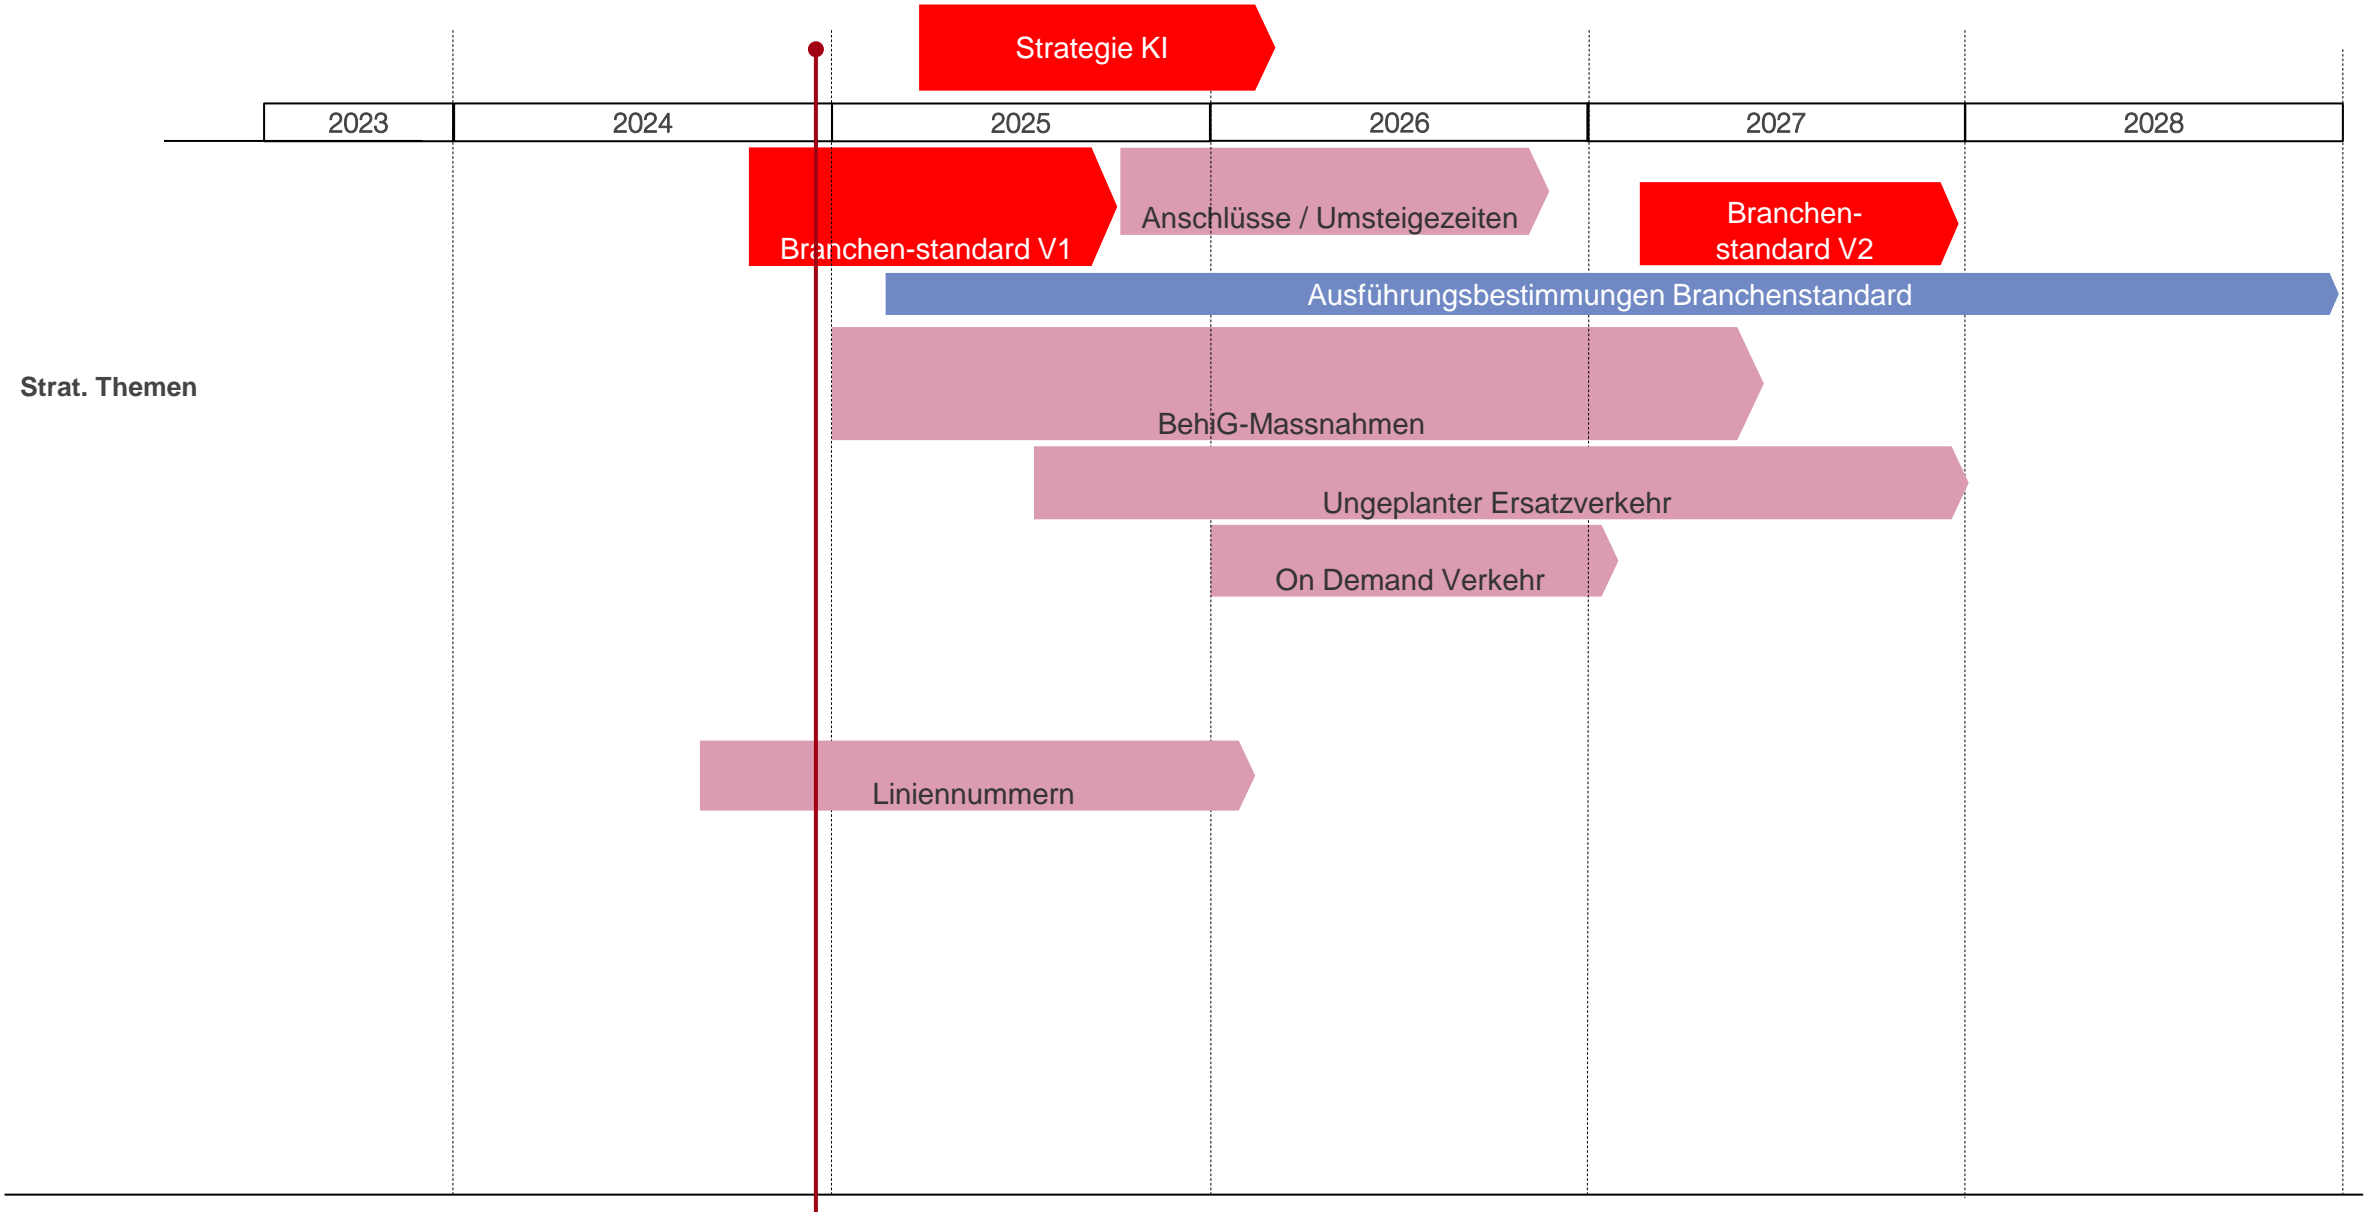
Strategie KI

| 2023 | 2024 | 2025 | 2026 | 2027 | 2028 |
|---|---|---|---|---|---|

Branchen-standard V1

Anschlüsse / Umsteigezeiten

Branchen-standard V2

Ausführungsbestimmungen Branchenstandard

Strat. Themen

BehiG-Massnahmen

Ungeplanter Ersatzverkehr

On Demand Verkehr

Liniennummern